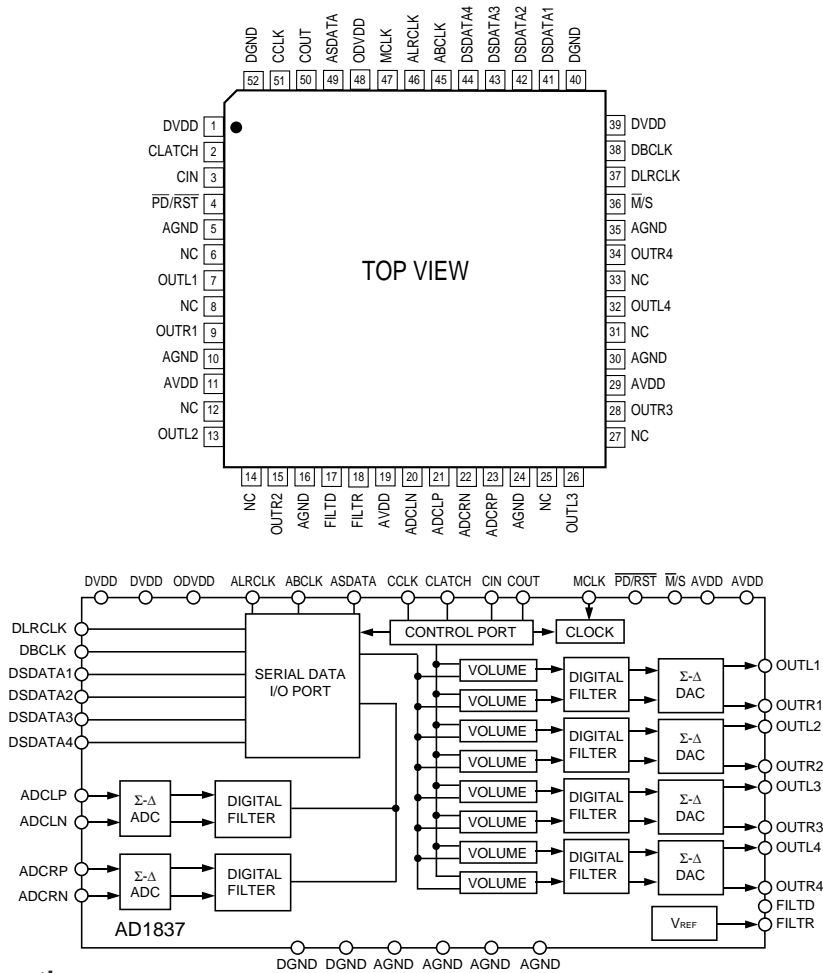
DGND 52
CCLK 51
COUT 50
ASDATA 49
ODVDD 48
MCLK 47
ALRCLK 46
ABCLK 45
DSDATA4 44
DSDATA3 43
DSDATA2 42
DSDATA1 41
DGND 40

DVDD 1
CLATCH 2
CIN 3
$\overline{PD}/\overline{RST}$ 4
AGND 5
NC 6
OUTL1 7
NC 8
OUTR1 9
AGND 10
AVDD 11
NC 12
OUTL2 13

TOP VIEW

39 DVDD
38 DBCLK
37 DLRCLK
36 $\overline{M}/S$
35 AGND
34 OUTR4
33 NC
32 OUTL4
31 NC
30 AGND
29 AVDD
28 OUTR3
27 NC

14 NC
15 OUTR2
16 AGND
17 FILTD
18 FILTR
19 AVDD
20 ADCLN
21 ADCLP
22 ADCRN
23 ADCRP
24 AGND
25 NC
26 OUTL3

DVDD DVDD ODVDD ALRCLK ABCLK ASDATA CCLK CLATCH CIN COUT MCLK $\overline{PD}/\overline{RST}$ $\overline{M}/S$ AVDD AVDD

DLRCLK
DBCLK
DSDATA1
DSDATA2
DSDATA3
DSDATA4

SERIAL DATA I/O PORT

CONTROL PORT

CLOCK

VOLUME
VOLUME
VOLUME
VOLUME
VOLUME
VOLUME
VOLUME
VOLUME

DIGITAL FILTER
DIGITAL FILTER
DIGITAL FILTER
DIGITAL FILTER

$\Sigma$-$\Delta$ DAC
$\Sigma$-$\Delta$ DAC
$\Sigma$-$\Delta$ DAC
$\Sigma$-$\Delta$ DAC

OUTL1
OUTR1
OUTL2
OUTR2
OUTL3
OUTR3
OUTL4
OUTR4
FILTD
FILTR

ADCLP
ADCLN
$\Sigma$-$\Delta$ ADC
DIGITAL FILTER

ADCRP
ADCRN
$\Sigma$-$\Delta$ ADC
DIGITAL FILTER

$V_{REF}$

AD1837

DGND DGND AGND AGND AGND AGND